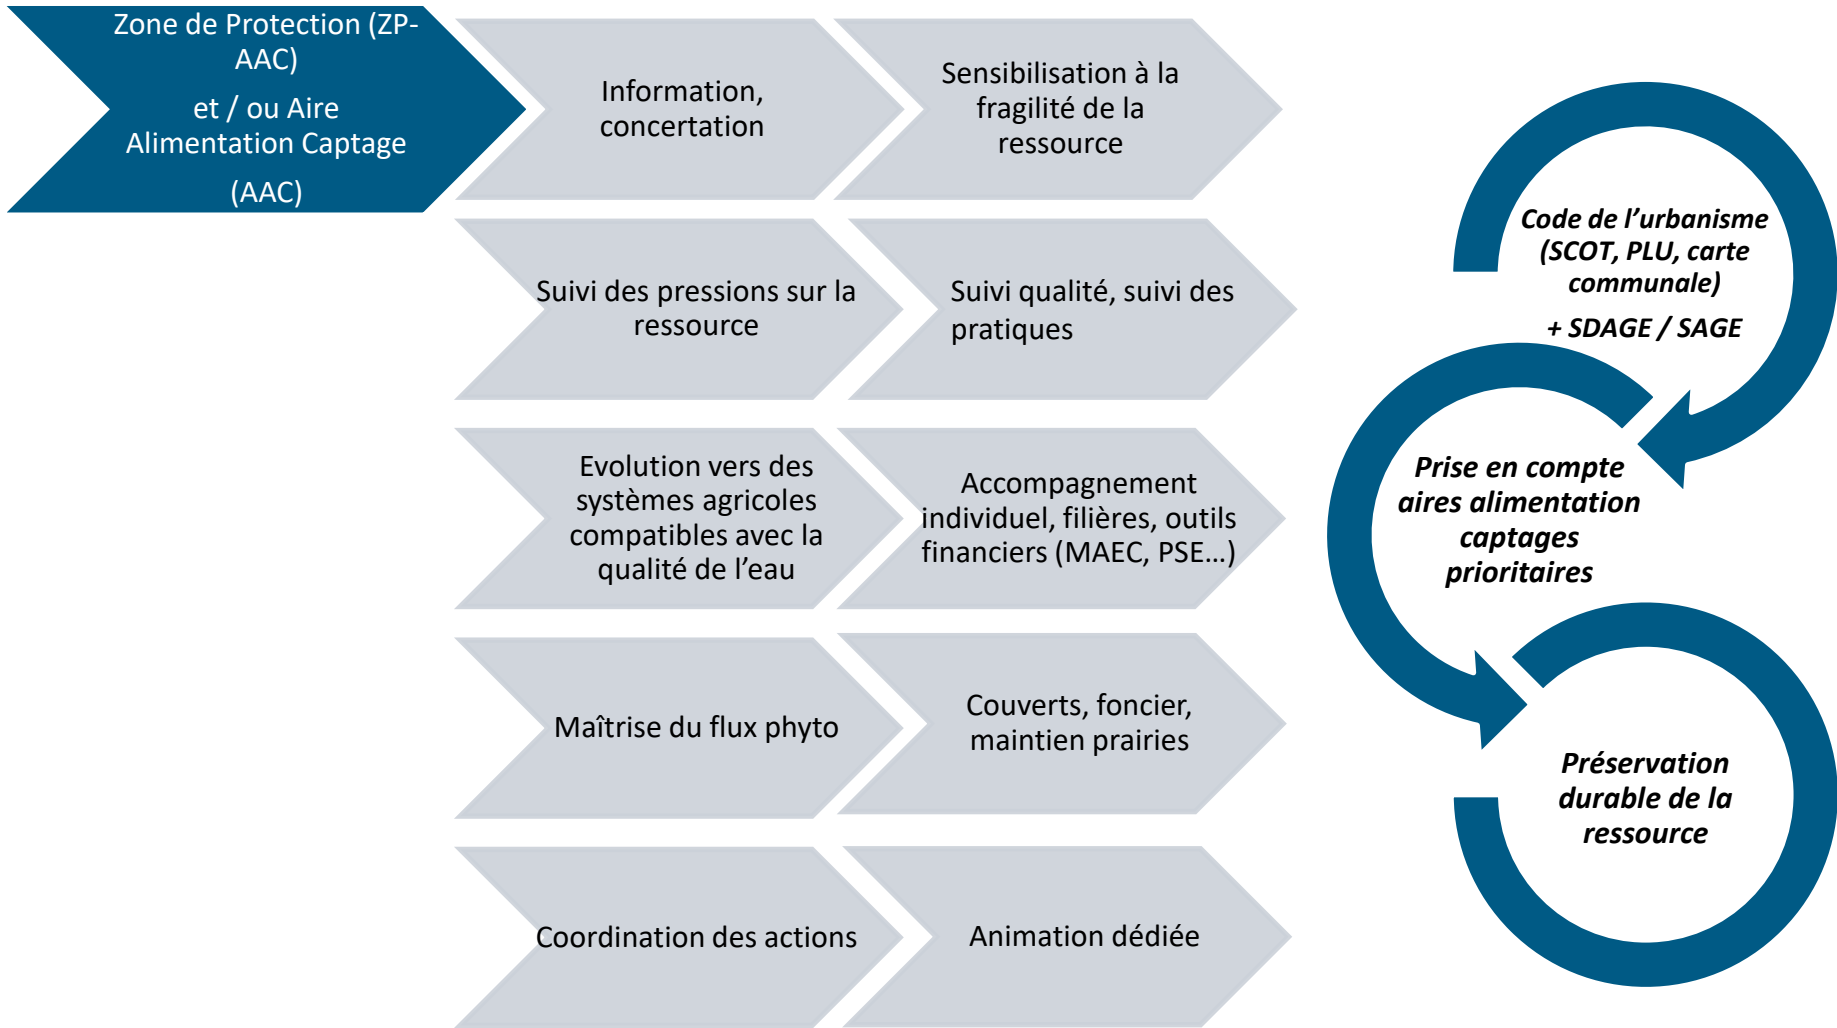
Zone de Protection (ZP-AAC)

et / ou Aire Alimentation Captage

(AAC)

Information, concertation

Sensibilisation à la fragilité de la ressource

Suivi des pressions sur la ressource

Suivi qualité, suivi des pratiques

Evolution vers des systèmes agricoles compatibles avec la qualité de l’eau

Accompagnement individuel, filières, outils financiers (MAEC, PSE…)

Maîtrise du flux phyto

Couverts, foncier, maintien prairies

Coordination des actions

Animation dédiée

Code de l’urbanisme (SCOT, PLU, carte communale)

+ SDAGE / SAGE

Prise en compte aires alimentation captages prioritaires

Préservation durable de la ressource